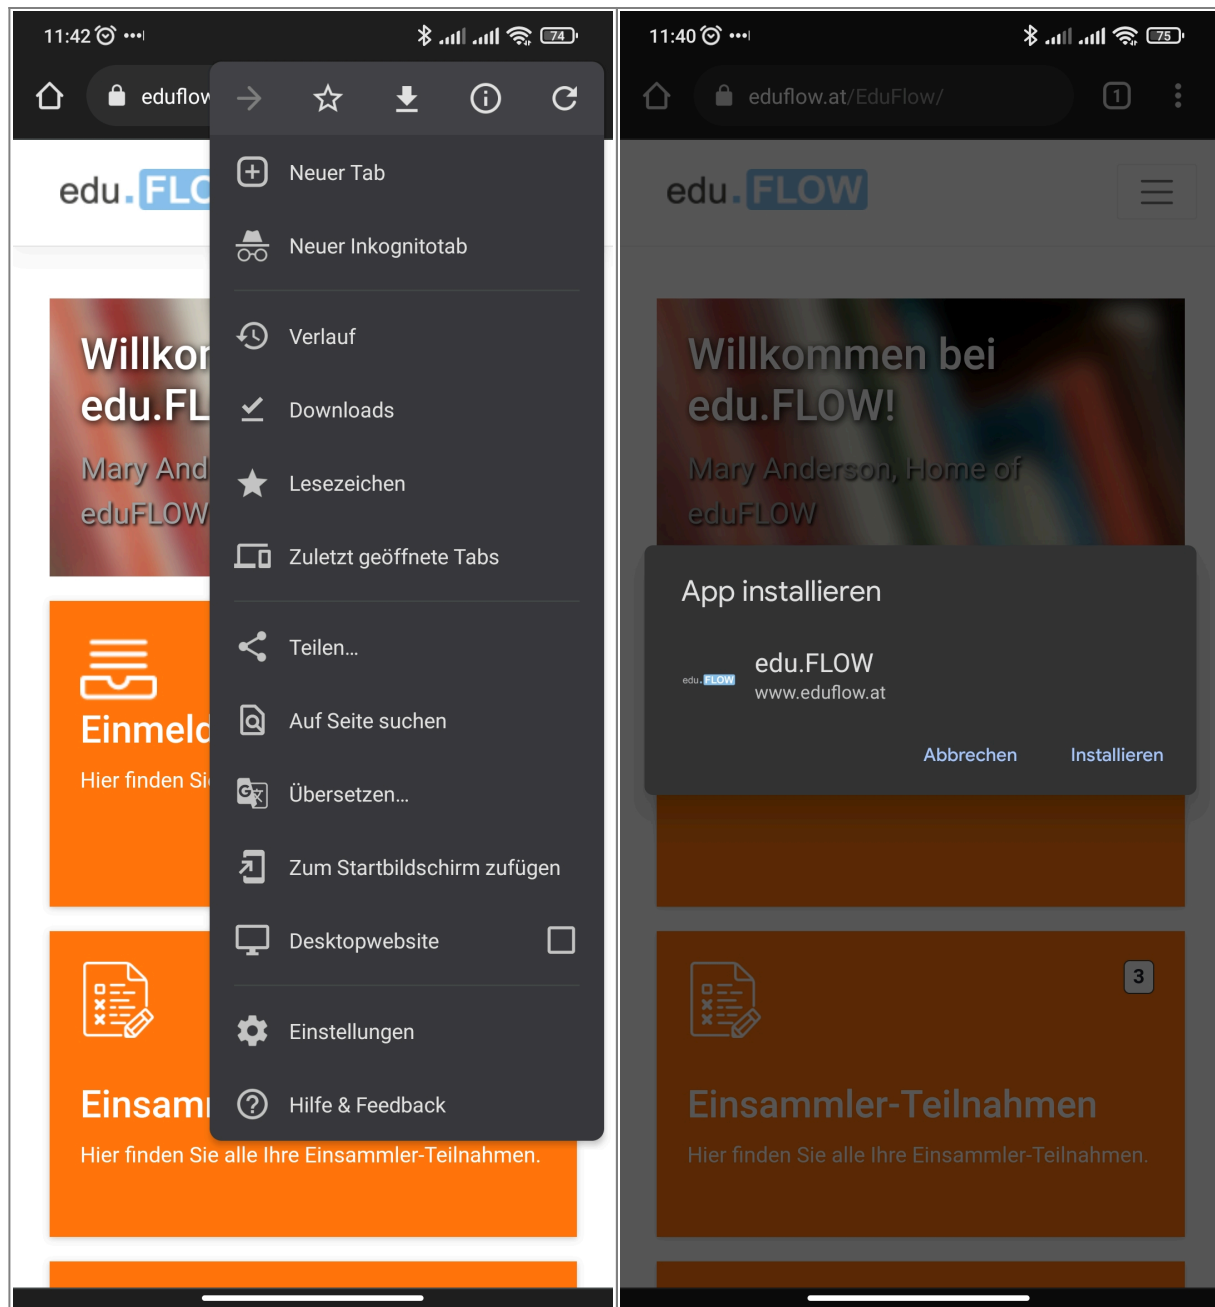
11:42 74

eduflow

edu.FLO

Willkom edu.FL

Mary And eduFLOW

Einmeld

Hier finden Si

Einsamm

Hier finden Sie alle Ihre Einsammler-Teilnahmen.

Neuer Tab

Neuer Inkognitotab

Verlauf

Downloads

Lesezeichen

Zuletzt geöffnete Tabs

Teilen...

Auf Seite suchen

Übersetzen...

Zum Startbildschirm zufügen

Desktopwebsite

Einstellungen

Hilfe & Feedback

11:40 75

eduflow.at/EduFlow/

1

edu.FLOW

Willkommen bei edu.FLOW!

Mary Anderson, Home of eduFLOW

App installieren

edu.FLOW

edu.FLOW

www.eduflow.at

Abbrechen

Installieren

3

Einsammler-Teilnahmen

Hier finden Sie alle Ihre Einsammler-Teilnahmen.